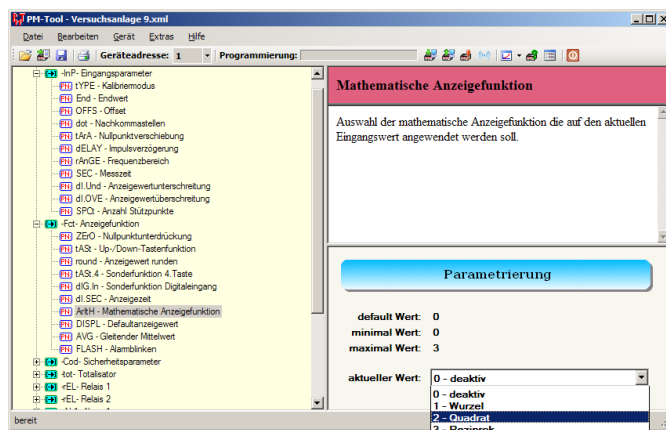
PM-Tool - Versuchsanlage 9.xml

Datei Bearbeiten Gerät Extras Hilfe

Geräteadresse: 1 Programmierung:

-InP- Eingangsparameter
FN tYPE - Kalibriermodus
FN End - Endwert
FN OFFS - Offset
FN dot - Nachkommastellen
FN tArA - Nullpunktverschiebung
FN dELAY - Impulsverzögerung
FN rAnGE - Frequenzbereich
FN SEC - Messzeit
FN dI.Und - Anzeigewertunterschreitung
FN dI.OVE - Anzeigewertüberschreitung
FN SPCt - Anzahl Stützpunkte
-Fct- Anzeigefunktion
FN ZErO - Nullpunktunterdrückung
FN tASt - Up-/Down-Tastenfunktion
FN round - Anzeigewert runden
FN tASt.4 - Sonderfunktion 4.Taste
FN dIG.In - Sonderfunktion Digitaleingang
FN dI.SEC - Anzeigezeit
FN AritH - Mathematische Anzeigefunktion
FN DISPL - Defaultanzeigewert
FN AVG - Gleitender Mittelwert
FN FLASH - Alarmblinken
-Cod- Sicherheitsparameter
-tot- Totalisator
-rEL- Relais 1
-rEL- Relais 2

Mathematische Anzeigefunktion

Auswahl der mathematische Anzeigefunktion die auf den aktuellen Eingangswert angewendet werden soll.

Parametrierung

default Wert: 0
minimal Wert: 0
maximal Wert: 3

aktueller Wert: 0 - deaktiv
0 - deaktiv
1 - Wurzel
2 - Quadrat
3 - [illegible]

bereit